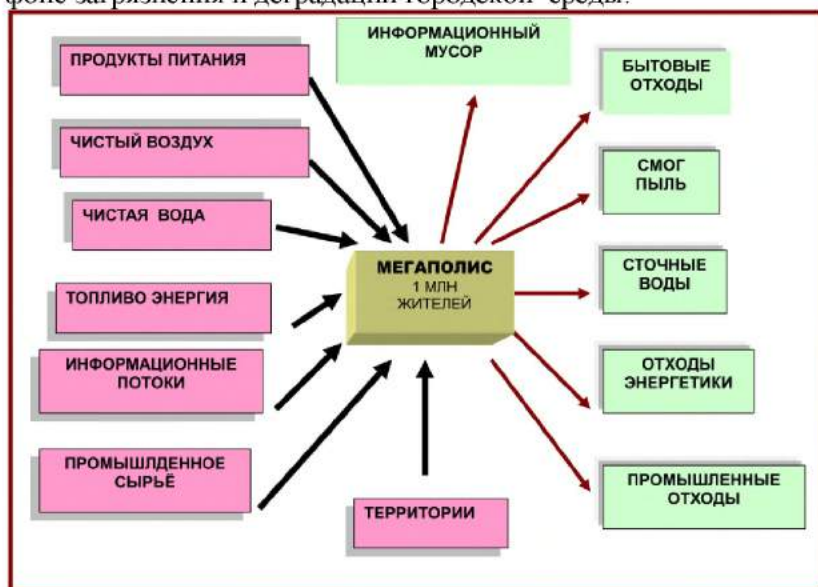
фоне загрязнения и деградации городской среды.

ПРОДУКТЫ ПИТАНИЯ

ЧИСТЫЙ ВОЗДУХ

ЧИСТАЯ ВОДА

ТОПЛИВО ЭНЕРГИЯ

ИНФОРМАЦИОННЫЕ ПОТОКИ

ПРОМЫШЛДЕННОЕ СЫРЬЁ

ИНФОРМАЦИОННЫЙ МУСОР

МЕГАПОЛИС
1 МЛН
ЖИТЕЛЕЙ

ТЕРРИТОРИИ

БЫТОВЫЕ ОТХОДЫ

СМОГ ПЫЛЬ

СТОЧНЫЕ ВОДЫ

ОТХОДЫ ЭНЕРГЕТИКИ

ПРОМЫШЛЕННЫЕ ОТХОДЫ